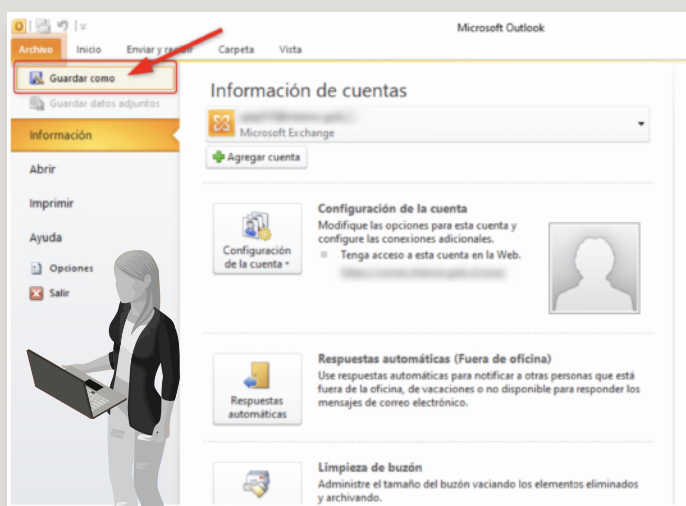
Microsoft Outlook

Archivo Inicio Enviar y recibir Carpeta Vista

Guardar como
Guardar datos adjuntos
Información
Abrir
Imprimir
Ayuda
Opciones
Salir

Información de cuentas

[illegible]
Microsoft Exchange

Agregar cuenta

Configuración de la cuenta

Configuración de la cuenta
Modifique las opciones para esta cuenta y configure las conexiones adicionales.
Tenga acceso a esta cuenta en la Web.
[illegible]

Respuestas automáticas

Respuestas automáticas (Fuera de oficina)
Use respuestas automáticas para notificar a otras personas que está fuera de la oficina, de vacaciones o no disponible para responder los mensajes de correo electrónico.

Limpieza de buzón
Administre el tamaño del buzón vaciando los elementos eliminados y archivando.